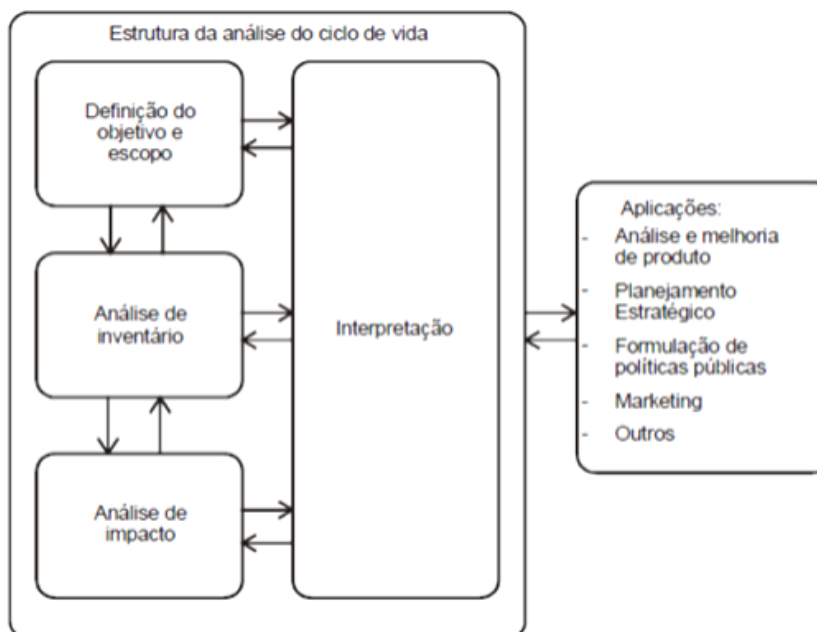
Estrutura da análise do ciclo de vida

Definição do objetivo e escopo

Análise de inventário

Análise de impacto

Interpretação

Aplicações:
- Análise e melhoria de produto
- Planejamento Estratégico
- Formulação de políticas públicas
- Marketing
- Outros